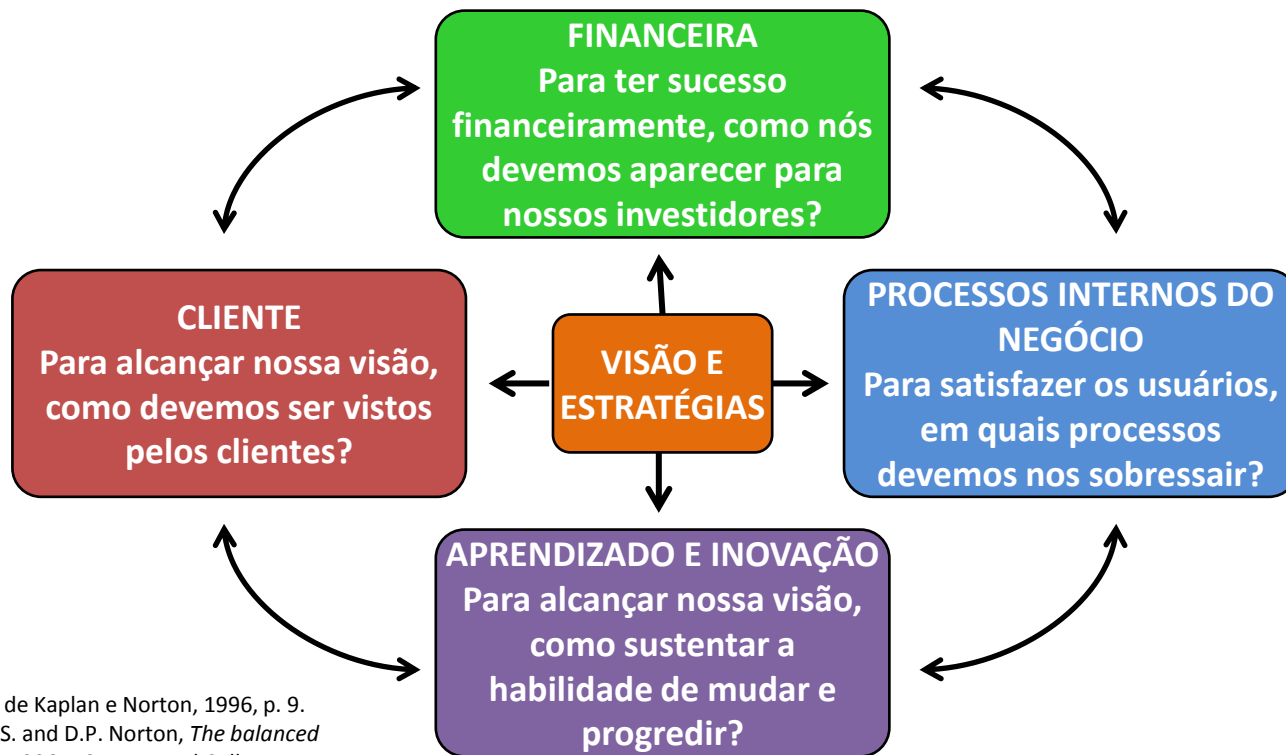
FINANCEIRA
Para ter sucesso financeiramente, como nós devemos aparecer para nossos investidores?

CLIENTE
Para alcançar nossa visão, como devemos ser vistos pelos clientes?

VISÃO E ESTRATÉGIAS

PROCESSOS INTERNOS DO NEGÓCIO
Para satisfazer os usuários, em quais processos devemos nos sobressair?

APRENDIZADO E INOVAÇÃO
Para alcançar nossa visão, como sustentar a habilidade de mudar e progredir?

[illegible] de Kaplan e Norton, 1996, p. 9.
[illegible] S. and D.P. Norton, The balanced
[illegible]